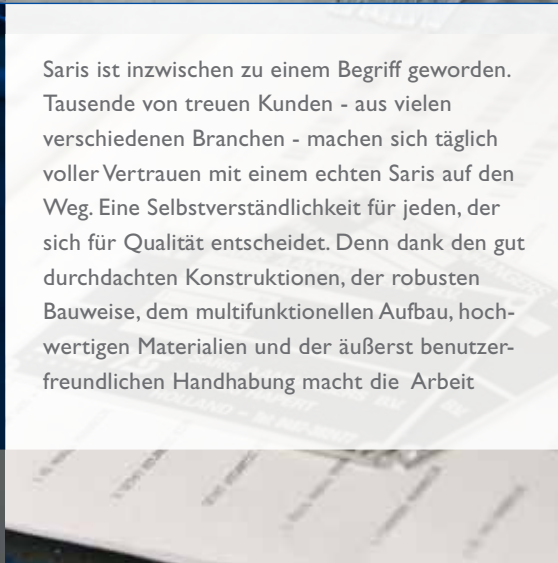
Saris ist inzwischen zu einem Begriff geworden. Tausende von treuen Kunden - aus vielen verschiedenen Branchen - machen sich täglich voller Vertrauen mit einem echten Saris auf den Weg. Eine Selbstverständlichkeit für jeden, der sich für Qualität entscheidet. Denn dank den gut durchdachten Konstruktionen, der robusten Bauweise, dem multifunktionellen Aufbau, hochwertigen Materialien und der äußerst benutzerfreundlichen Handhabung macht die Arbeit